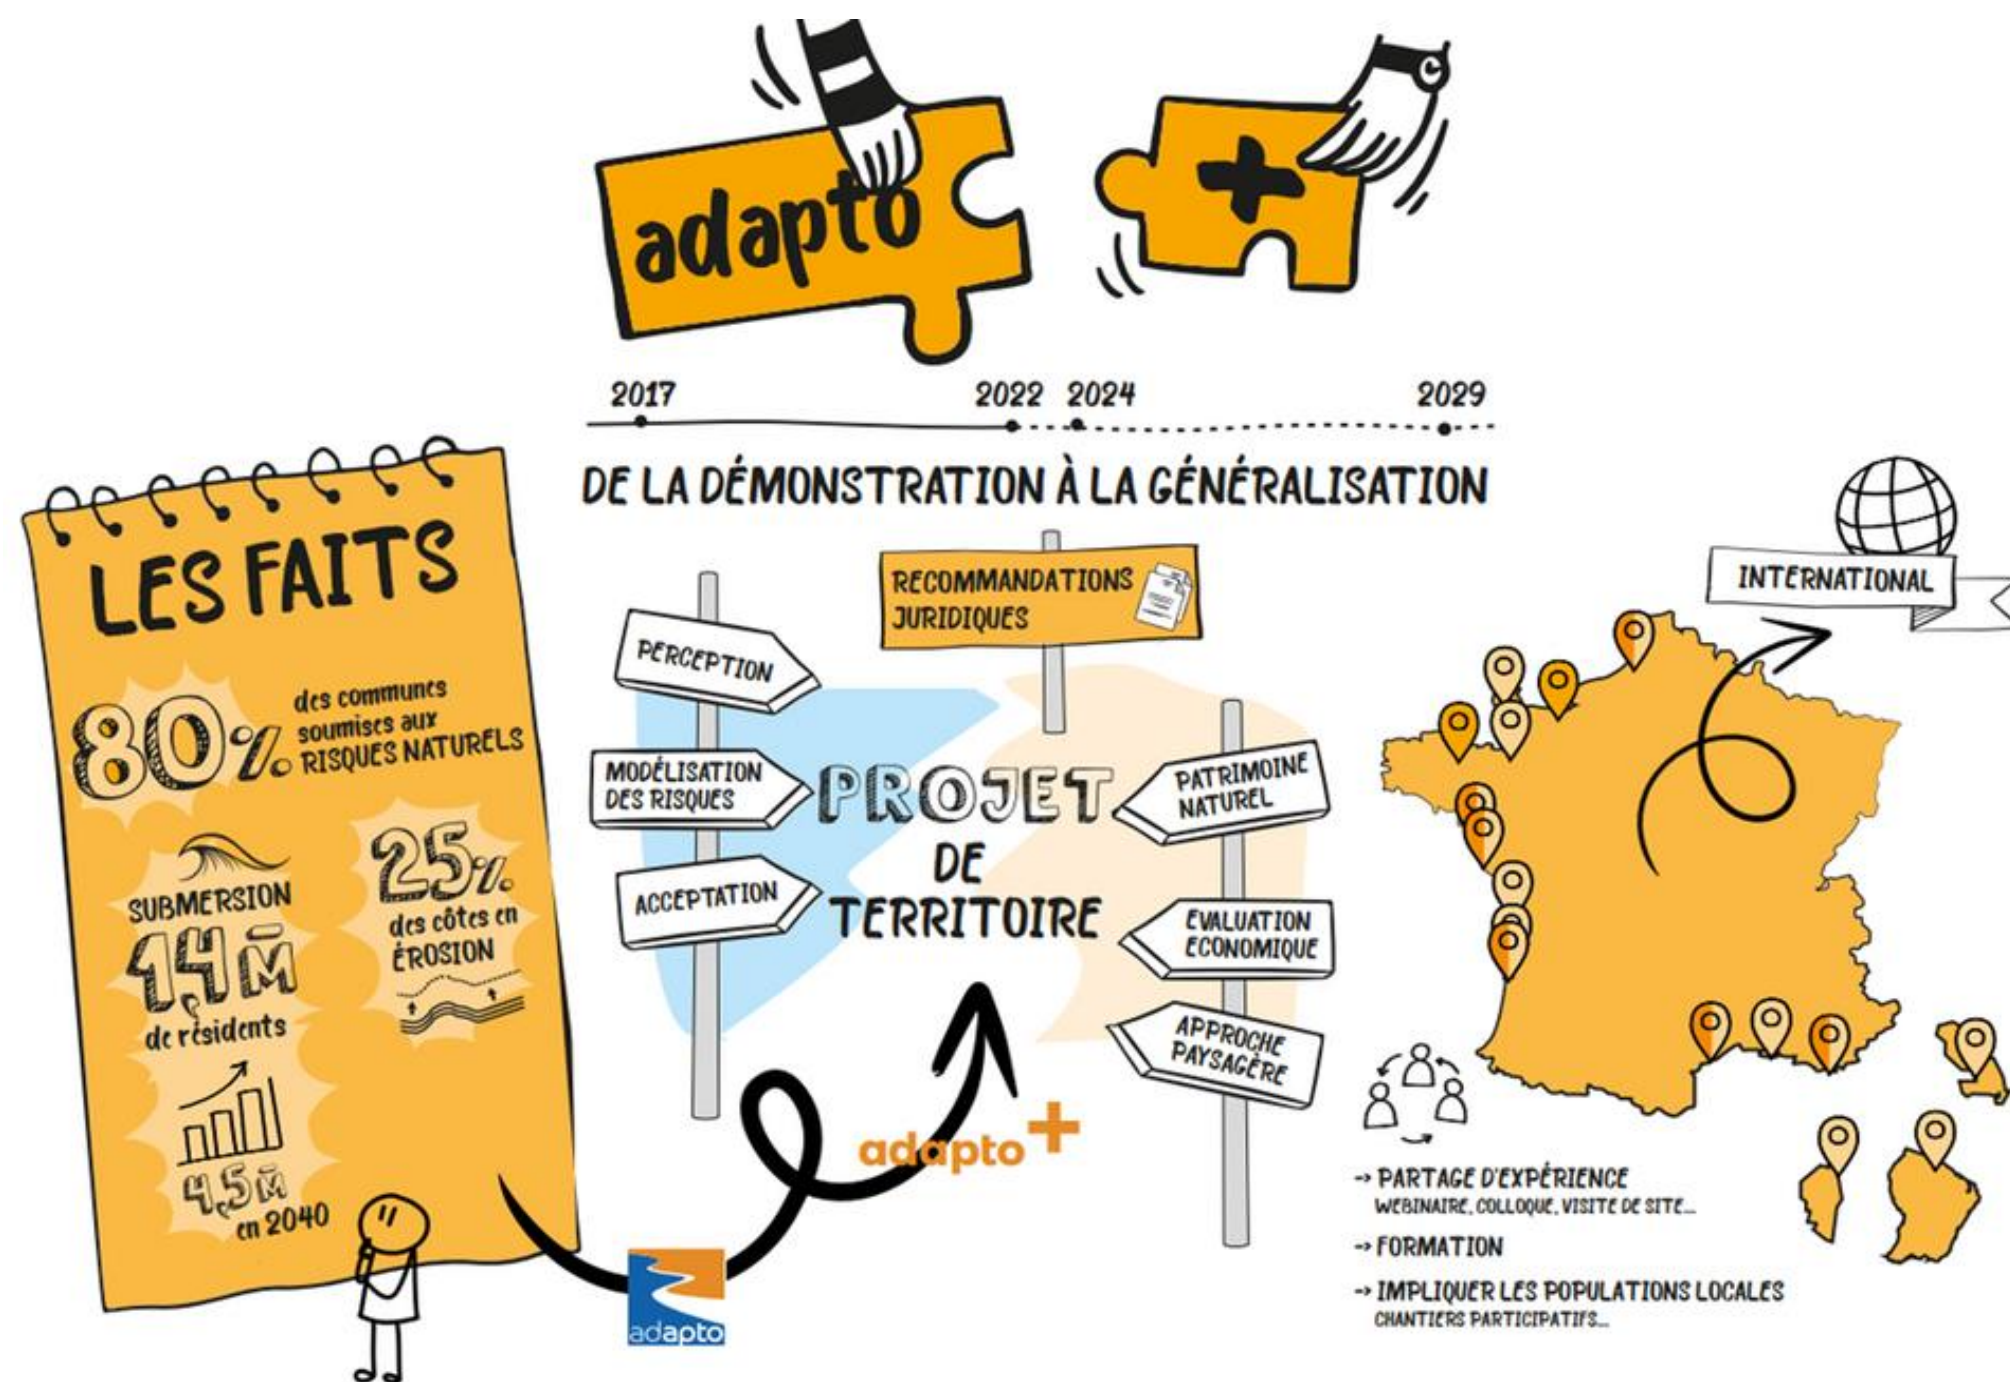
adapto

2017 2022 2024 2029

DE LA DÉMONSTRATION À LA GÉNÉRALISATION

LES FAITS

80% des communes soumises aux RISQUES NATURELS

SUBMERSION 1,4 M de résidents

4,5 M en 2040

25% des côtes en ÉROSION

RECOMMANDATIONS JURIDIQUES

PERCEPTION

MODÉLISATION DES RISQUES

ACCEPTATION

PROJET DE TERRITOIRE

PATRIMOINE NATUREL

EVALUATION ECONOMIQUE

APPROCHE PAYSAGÈRE

adapto+

adapto

INTERNATIONAL

→ PARTAGE D'EXPÉRIENCE
WEBINAIRE, COLLOQUE, VISITE DE SITE...

→ FORMATION

→ IMPLIQUER LES POPULATIONS LOCALES
CHANTIERS PARTICIPATIFS...